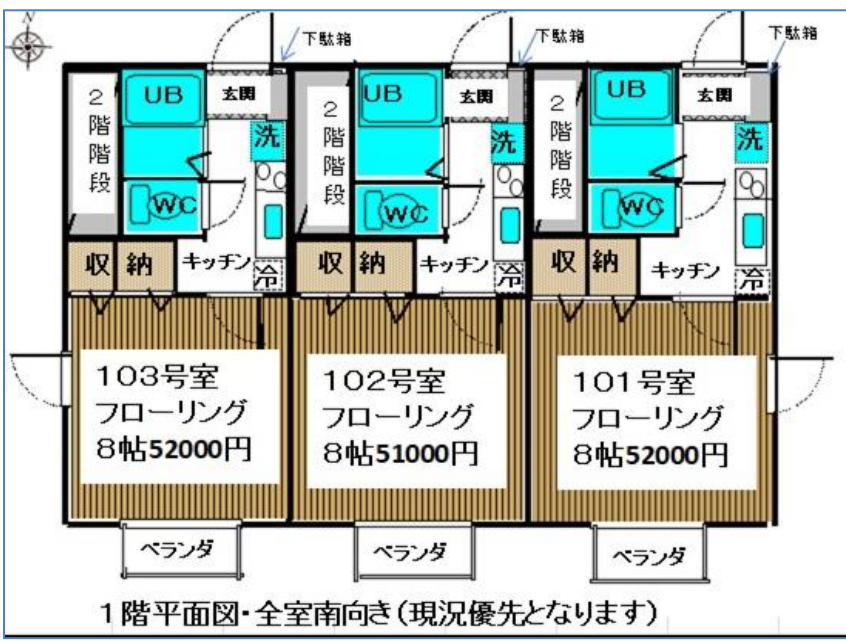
N

下駄箱
下駄箱
下駄箱

2階階段
UB
玄関
洗
WC
収
納
キッチン
冷
103号室
フローリング
8帖52000円
ベランダ

2階階段
UB
玄関
洗
WC
収
納
キッチン
冷
102号室
フローリング
8帖51000円
ベランダ

2階階段
UB
玄関
洗
WC
収
納
キッチン
冷
101号室
フローリング
8帖52000円
ベランダ

1階平面図・全室南向き(現況優先となります)